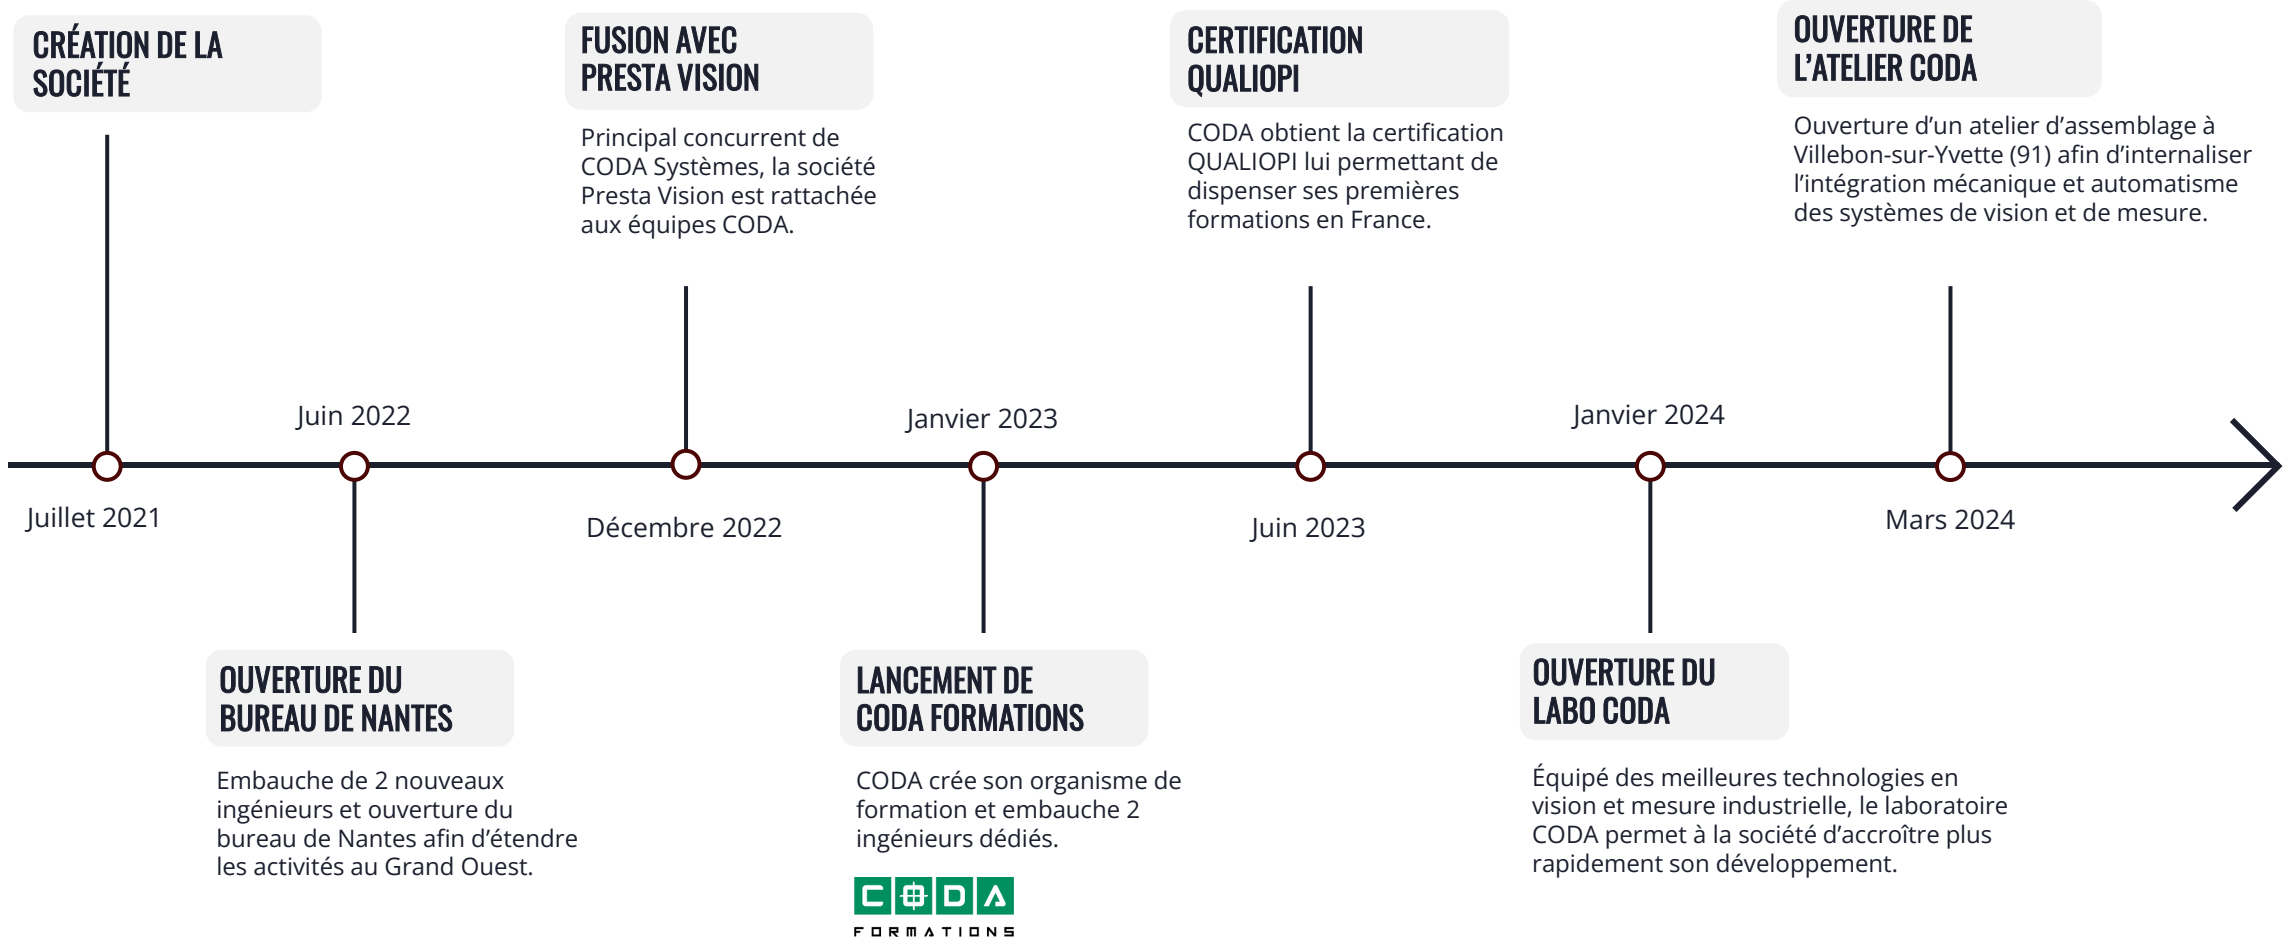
CRÉATION DE LA SOCIÉTÉ

Juillet 2021

Juin 2022

OUVERTURE DU BUREAU DE NANTES

Embauche de 2 nouveaux ingénieurs et ouverture du bureau de Nantes afin d'étendre les activités au Grand Ouest.

FUSION AVEC PRESTA VISION

Principal concurrent de CODA Systèmes, la société Presta Vision est rattachée aux équipes CODA.

Décembre 2022

Janvier 2023

LANCEMENT DE CODA FORMATIONS

CODA crée son organisme de formation et embauche 2 ingénieurs dédiés.

CODA FORMATIONS

CERTIFICATION QUALIOPI

CODA obtient la certification QUALIOPI lui permettant de dispenser ses premières formations en France.

Juin 2023

Janvier 2024

OUVERTURE DU LABO CODA

Équipé des meilleures technologies en vision et mesure industrielle, le laboratoire CODA permet à la société d'accroître plus rapidement son développement.

OUVERTURE DE L'ATELIER CODA

Ouverture d'un atelier d'assemblage à Villebon-sur-Yvette (91) afin d'internaliser l'intégration mécanique et automatisme des systèmes de vision et de mesure.

Mars 2024